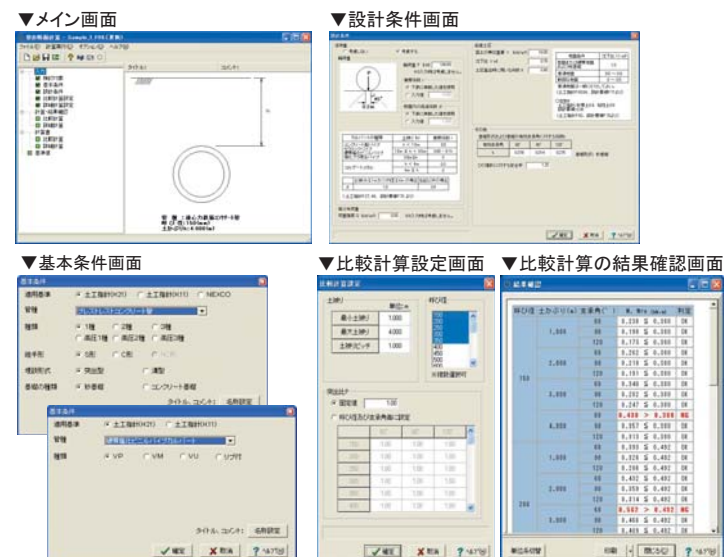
▼メイン画面

▼設計条件画面

▼基本条件画面

基本条件

適用基準 土工指針(H21) 土工指針(H11) NEXCO

管種

種類 1種 2種 3種 高圧1種 高圧2種 高圧3種

継手形 S形 C形

埋設形式 突出型 溝型

基礎の種類 砂基礎 コンクリート基礎

タイトル、コメント 名称設定

基本条件

適用基準 土工指針(H21) 土工指針(H11)

管種

種類 VP VM VU リブ付

タイトル、コメント 名称設定

✓確定 ✗取消 ?ヘルプ(H)

▼比較計算設定画面

比較計算設定

土かぶり

最小土被り 1.000

最大土被り 4.000

土被りピッチ 1.000

呼び径

✓確定 ✗取消 ?ヘルプ(H)

▼比較計算の結果確認画面

結果確認

| 呼び径 | 土かぶり(m) | 支承角(°) | | 判定 |
|---|---|---|---|---|
| | 1.000 | 90 | 0.330 ≦ 0.500 | OK |
| | | 120 | 0.175 ≦ 0.500 | OK |
| | 2.000 | 90 | 0.282 ≦ 0.500 | OK |
| | | 120 | 0.151 ≦ 0.500 | OK |
| 150 | 3.000 | 90 | 0.292 ≦ 0.500 | OK |
| | | 120 | 0.247 ≦ 0.500 | OK |
| | 4.000 | 60 | 0.439 > 0.300 | NG |
| | | 90 | 0.357 ≦ 0.500 | OK |
| | | 120 | 0.313 ≦ 0.500 | OK |
| | 1.000 | 90 | 0.393 ≦ 0.492 | OK |
| | | 120 | 0.208 ≦ 0.492 | OK |
| 200 | 2.000 | 90 | 0.359 ≦ 0.492 | OK |
| | | 120 | 0.314 ≦ 0.492 | OK |
| | 3.000 | 60 | 0.562 > 0.492 | NG |
| | | 90 | 0.469 ≦ 0.492 | OK |

印刷 閉じる ?ヘルプ(H)